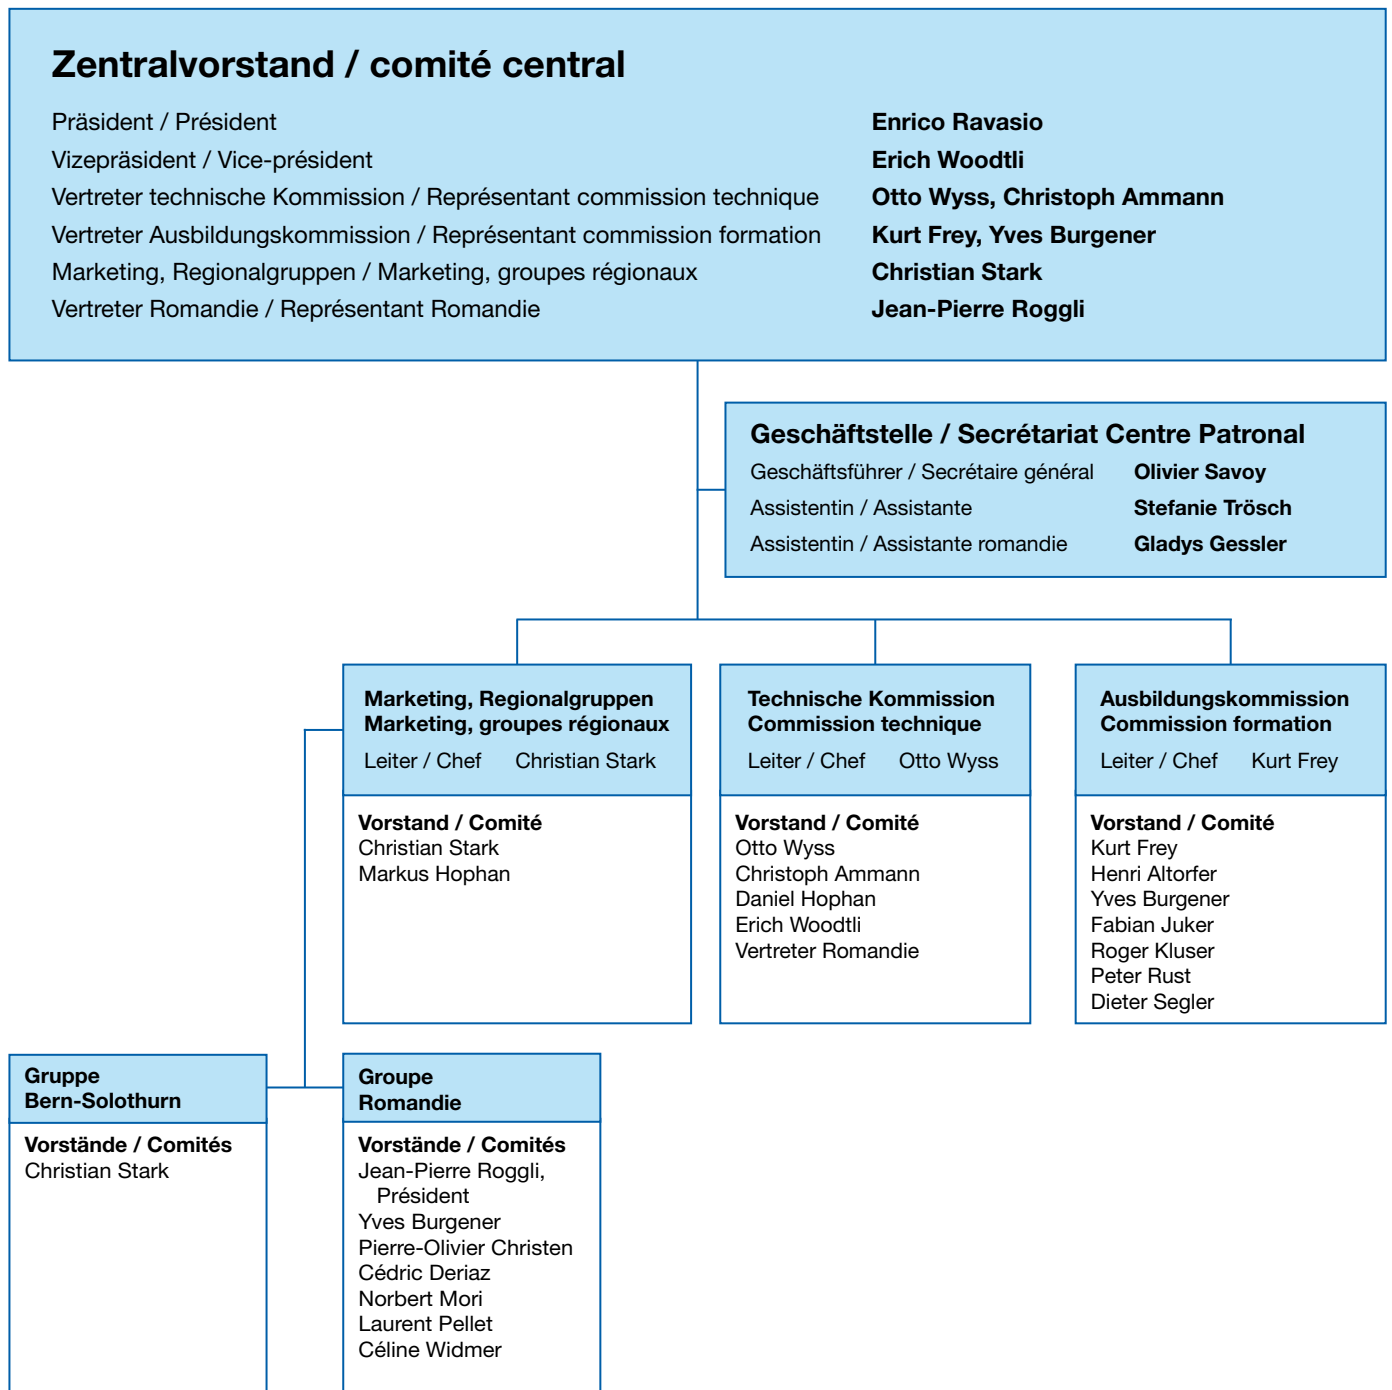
Zentralvorstand / comité central

| | |
|---|---|
| Präsident / Président | Enrico Ravasio |
| Vizepräsident / Vice-président | Erich Woodtli |
| Vertreter technische Kommission / Représentant commission technique | Otto Wyss, Christoph Ammann |
| Vertreter Ausbildungskommission / Représentant commission formation | Kurt Frey, Yves Burgener |
| Marketing, Regionalgruppen / Marketing, groupes régionaux | Christian Stark |
| Vertreter Romandie / Représentant Romandie | Jean-Pierre Roggli |

Geschäftstelle / Secrétariat Centre Patronal

| | |
|---|---|
| Geschäftsführer / Secrétaire général | Olivier Savoy |
| Assistentin / Assistante | Stefanie Trösch |
| Assistentin / Assistante romandie | Gladys Gessler |

Marketing, Regionalgruppen
Marketing, groupes régionaux
Leiter / Chef Christian Stark

Vorstand / Comité
Christian Stark
Markus Hophan

Technische Kommission
Commission technique
Leiter / Chef Otto Wyss

Vorstand / Comité
Otto Wyss
Christoph Ammann
Daniel Hophan
Erich Woodtli
Vertreter Romandie

Ausbildungskommission
Commission formation
Leiter / Chef Kurt Frey

Vorstand / Comité
Kurt Frey
Henri Altorfer
Yves Burgener
Fabian Juker
Roger Kluser
Peter Rust
Dieter Segler

Gruppe
Bern-Solothurn

Vorstände / Comités
Christian Stark

Groupe
Romandie

Vorstände / Comités
Jean-Pierre Roggli, Président
Yves Burgener
Pierre-Olivier Christen
Cédric Deriaz
Norbert Mori
Laurent Pellet
Céline Widmer